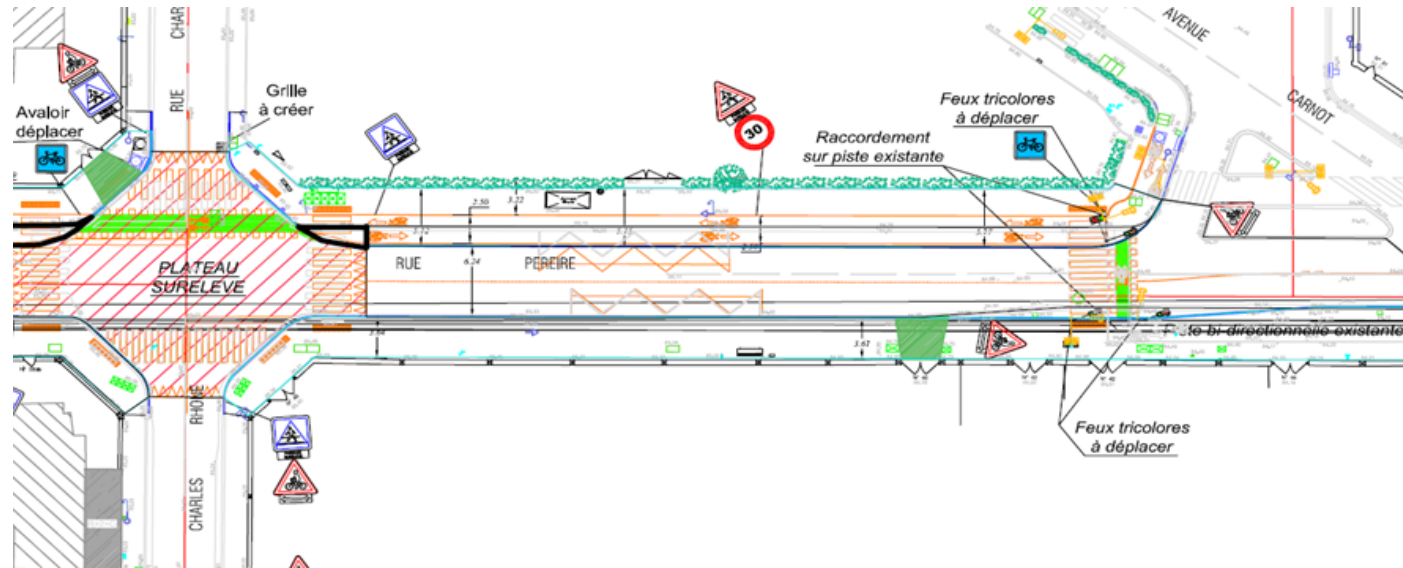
CHAR
RUE
Avaloir déplacer
Grille à créer
30
Feux tricolores à déplacer
Raccordement sur piste existante
AVENUE
CARNOT
2.50
3.22
3.32
3.21
2.25
3.57
PLATEAU SURELEVE
RUE
6.24
PEREIRE
3.04
3.61
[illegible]te bi-directionnelle existante
Feux tricolores à déplacer
RHONE
CHARLES